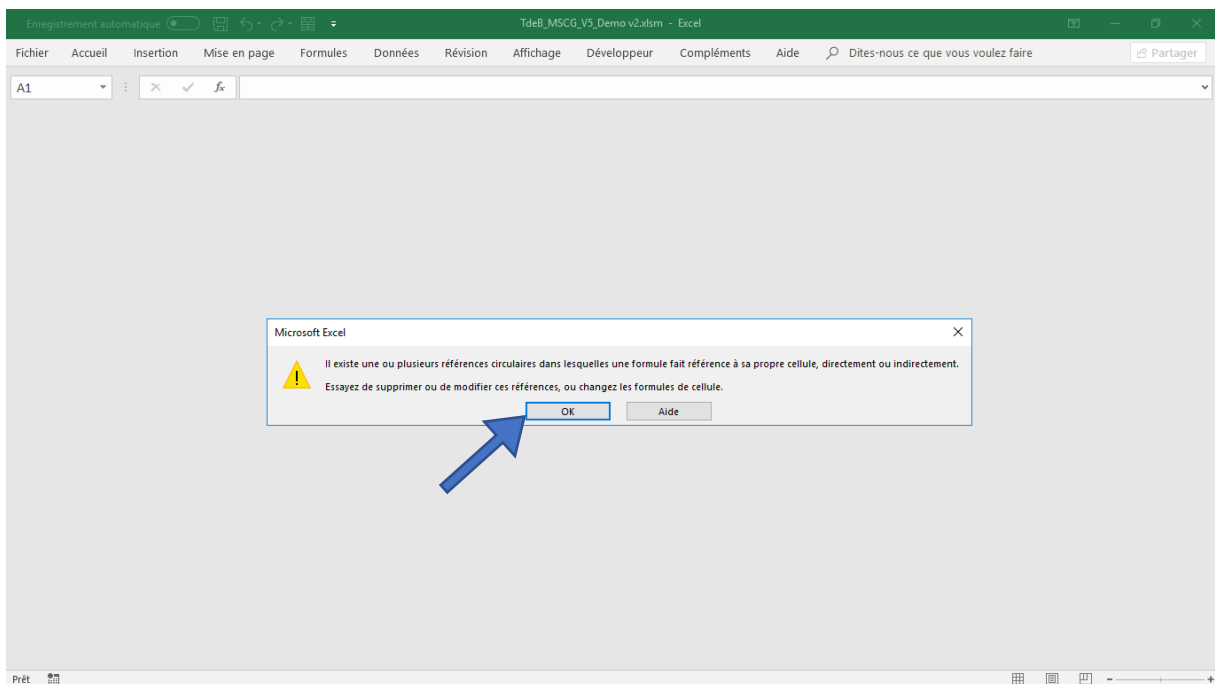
Enregistrement automatique

TdeB_MSCG_V5_Demo v2.xlsm - Excel

Fichier Accueil Insertion Mise en page Formules Données Révision Affichage Développeur Compléments Aide Dites-nous ce que vous voulez faire

Partager

A1

$f_x$

Microsoft Excel

Il existe une ou plusieurs références circulaires dans lesquelles une formule fait référence à sa propre cellule, directement ou indirectement.

Essayez de supprimer ou de modifier ces références, ou changez les formules de cellule.

OK

Aide

Prêt